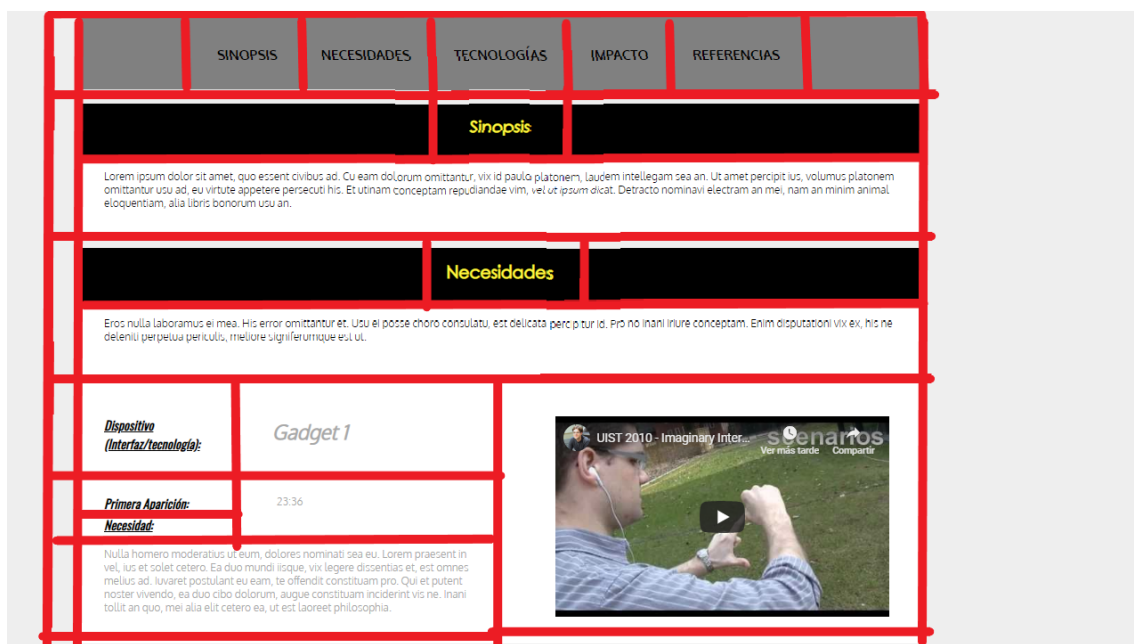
SINOPSIS NECESIDADES TECNOLOGÍAS IMPACTO REFERENCIAS

Sinopsis

Lorem ipsum dolor sit amet, quo essent civibus ad. Cu eam dolorum omittantur, vix id paulo platonem, laudem intellegam sea an. Ut amet percipit ius, volumus platonem omittantur usu ad, eu virtute appetere persecuti his. Et utinam conceptam repudiandae vim, vel ut ipsum dicat. Detracto nominavi electram an mei, nam an minim animal eloquentiam, alia libris bonorum usu an.

Necesidades

Eros nulla laboramus ei mea. His error omittantur et. Usu ei posse choro consulatu, est delicata percipitur id. Pro no inani iriure conceptam. Enim disputationi vix ex, his ne deleniti perpetua periculis, meliore signiferumque est ut.

Dispositivo (Interfaz/tecnología):

Gadget 1

Primera Aparición:

23:36

Necesidad:

Nulla homero moderatius ut eum, dolores nominati sea eu. Lorem praesent in vel, ius et solet cetero. Ea duo mundi iisque, vix legere dissentias et, est omnes melius ad. Iuvaret postulant eu eam, te offendit constituam pro. Qui et putent noster vivendo, ea duo cibo dolorum, augue constituam inciderint vis ne. Inani tollit an quo, mei alia elit cetero ea, ut est laoreet philosophia.

UIST 2010 - Imaginary Inter...
scenarios
Ver más tarde
Compartir